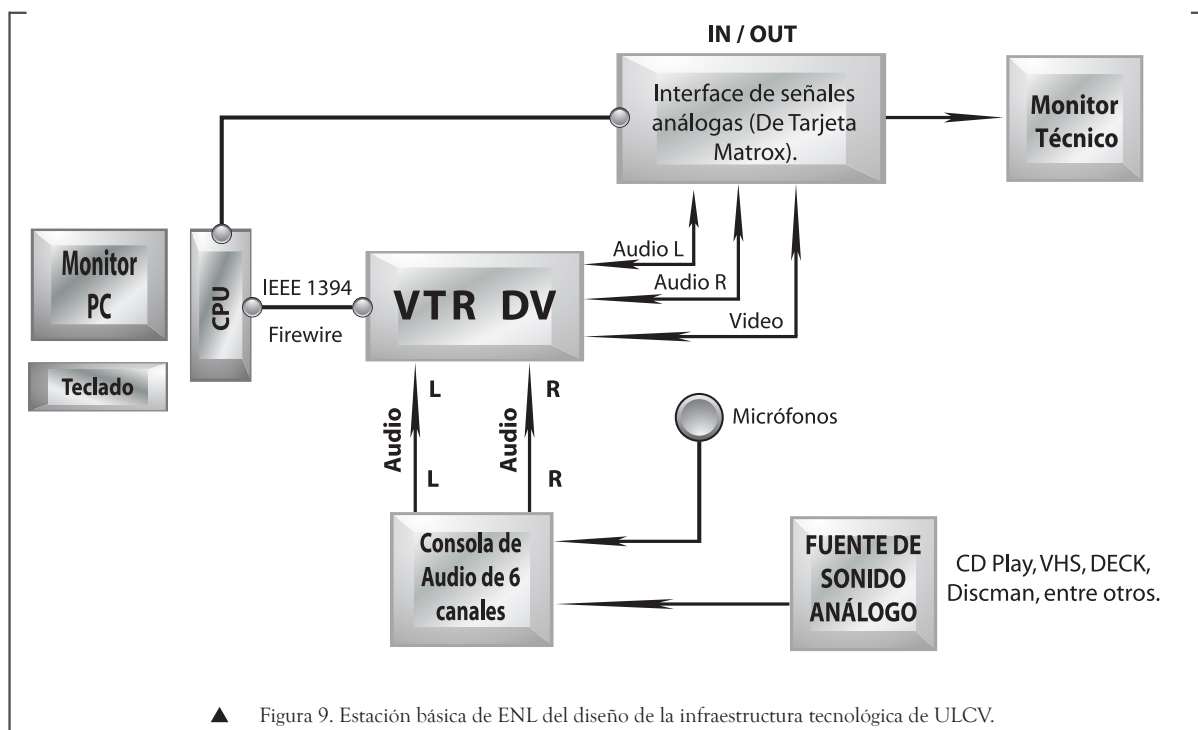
IN / OUT

Interface de señales análogas (De Tarjeta Matrox).

Monitor Técnico

Monitor PC

Teclado

CPU

IEEE 1394

Firewire

VTR DV

Audio L

Audio R

Video

L

R

Audio

L

Audio

R

Micrófonos

Consola de Audio de 6 canales

FUENTE DE SONIDO ANÁLOGO

CD Play, VHS, DECK, Discman, entre otros.

▲ Figura 9. Estación básica de ENL del diseño de la infraestructura tecnológica de ULCV.